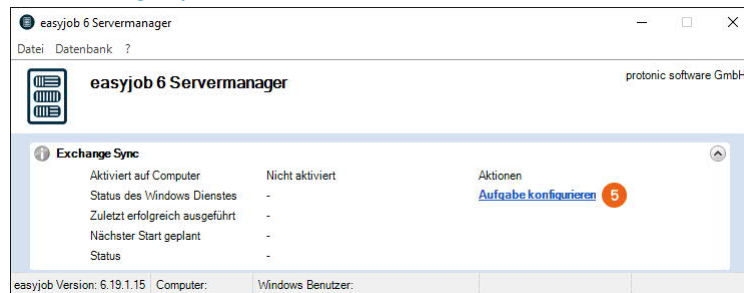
easyjob 6 Servermanager

Datei Datenbank ?

easyjob 6 Servermanager

protonic software GmbH

Exchange Sync

| Aktiviert auf Computer | Nicht aktiviert | Aktionen |
|---|---|---|
| Status des Windows Dienstes | - | Aufgabe konfigurieren 5 |
| Zuletzt erfolgreich ausgeführt | - | |
| Nächster Start geplant | - | |
| Status | - | |

easyjob Version: 6.19.1.15 Computer: Windows Benutzer: